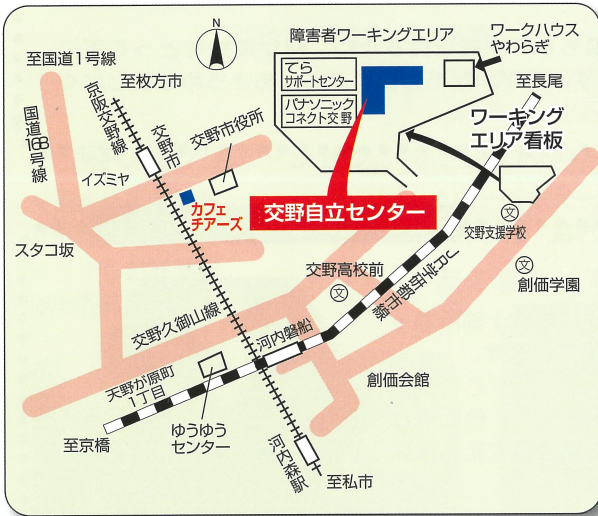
N

至国道1号線

至枚方市

京阪交野線

交野市

交野市役所

国道168号線

イズミヤ

カフェ チアーズ

障害者ワーキングエリア

てら サポートセンター

パナソニック コネクト交野

ワークハウス やわらぎ

至長尾

ワーキング エリア看板

交野自立センター

交野支援学校

創価学園

JR学研都市線

交野高校前

スタコ坂

交野久御山線

河内磐船

天野が原町 1丁目

創価会館

至京橋

ゆうゆう センター

河内森駅

至私市